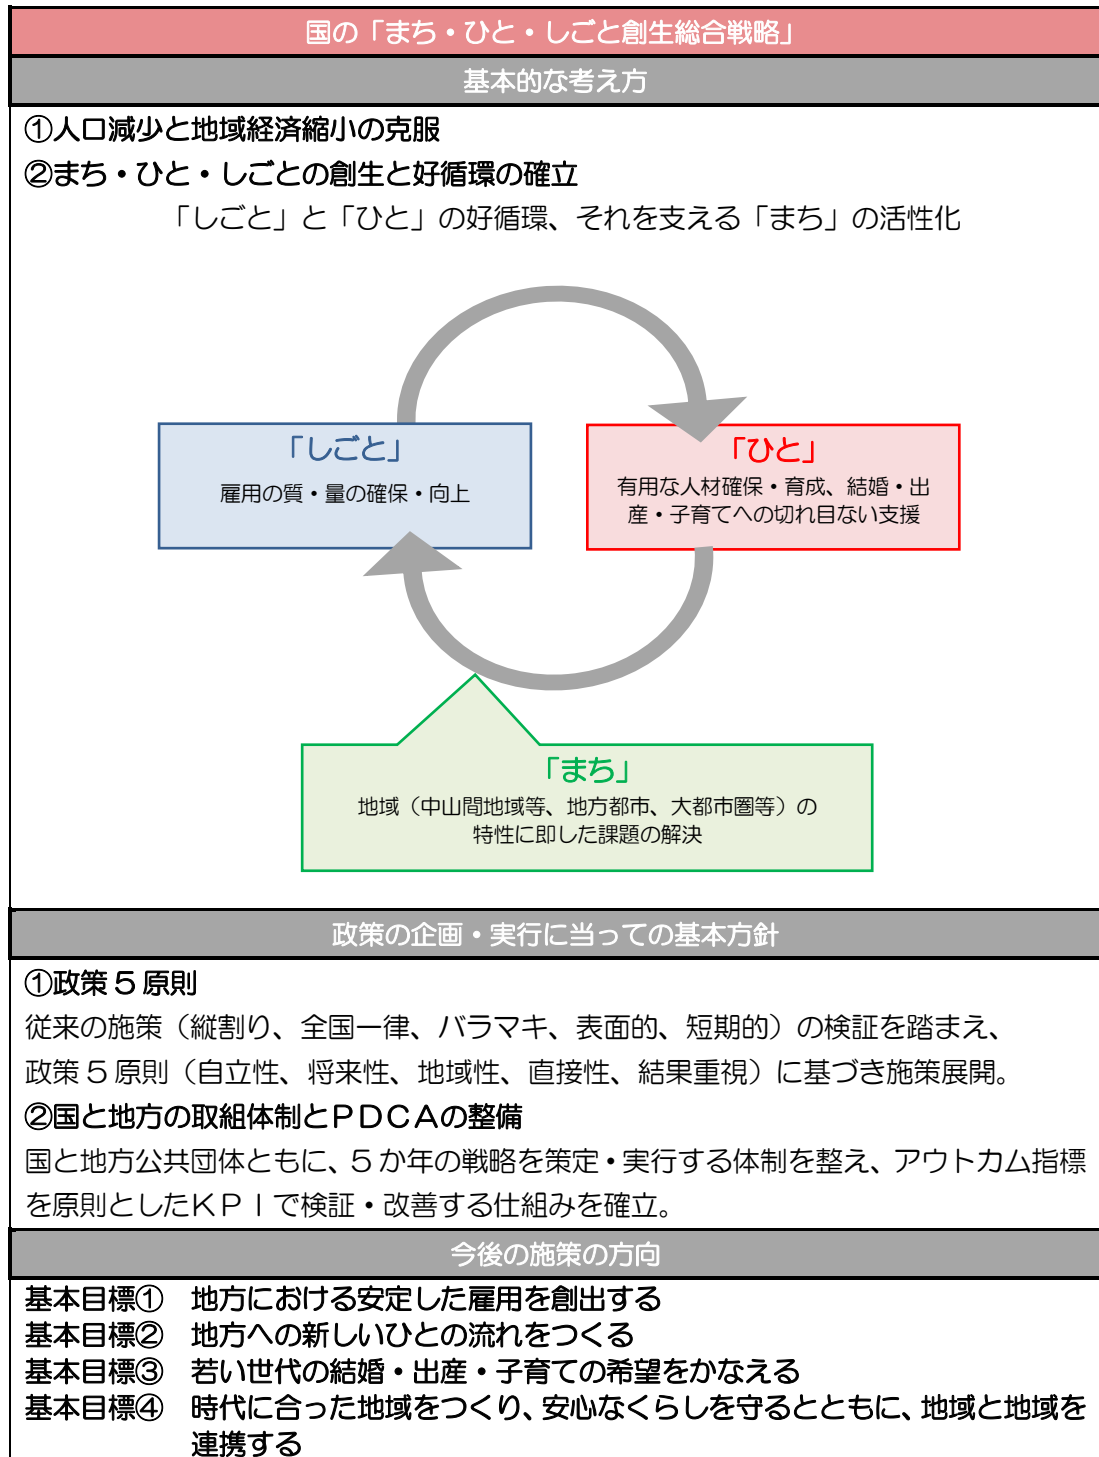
国の「まち・ひと・しごと創生総合戦略」

基本的な考え方

①人口減少と地域経済縮小の克服

②まち・ひと・しごとの創生と好循環の確立

「しごと」と「ひと」の好循環、それを支える「まち」の活性化

「しごと」
雇用の質・量の確保・向上

「ひと」
有用な人材確保・育成、結婚・出産・子育てへの切れ目ない支援

「まち」
地域（中山間地域等、地方都市、大都市圏等）の特性に即した課題の解決

政策の企画・実行に当っての基本方針

①政策５原則

従来の施策（縦割り、全国一律、バラマキ、表面的、短期的）の検証を踏まえ、政策５原則（自立性、将来性、地域性、直接性、結果重視）に基づき施策展開。

②国と地方の取組体制とＰＤＣＡの整備

国と地方公共団体ともに、５か年の戦略を策定・実行する体制を整え、アウトカム指標を原則としたＫＰＩで検証・改善する仕組みを確立。

今後の施策の方向

基本目標①　地方における安定した雇用を創出する
基本目標②　地方への新しいひとの流れをつくる
基本目標③　若い世代の結婚・出産・子育ての希望をかなえる
基本目標④　時代に合った地域をつくり、安心なくらしを守るとともに、地域と地域を連携する